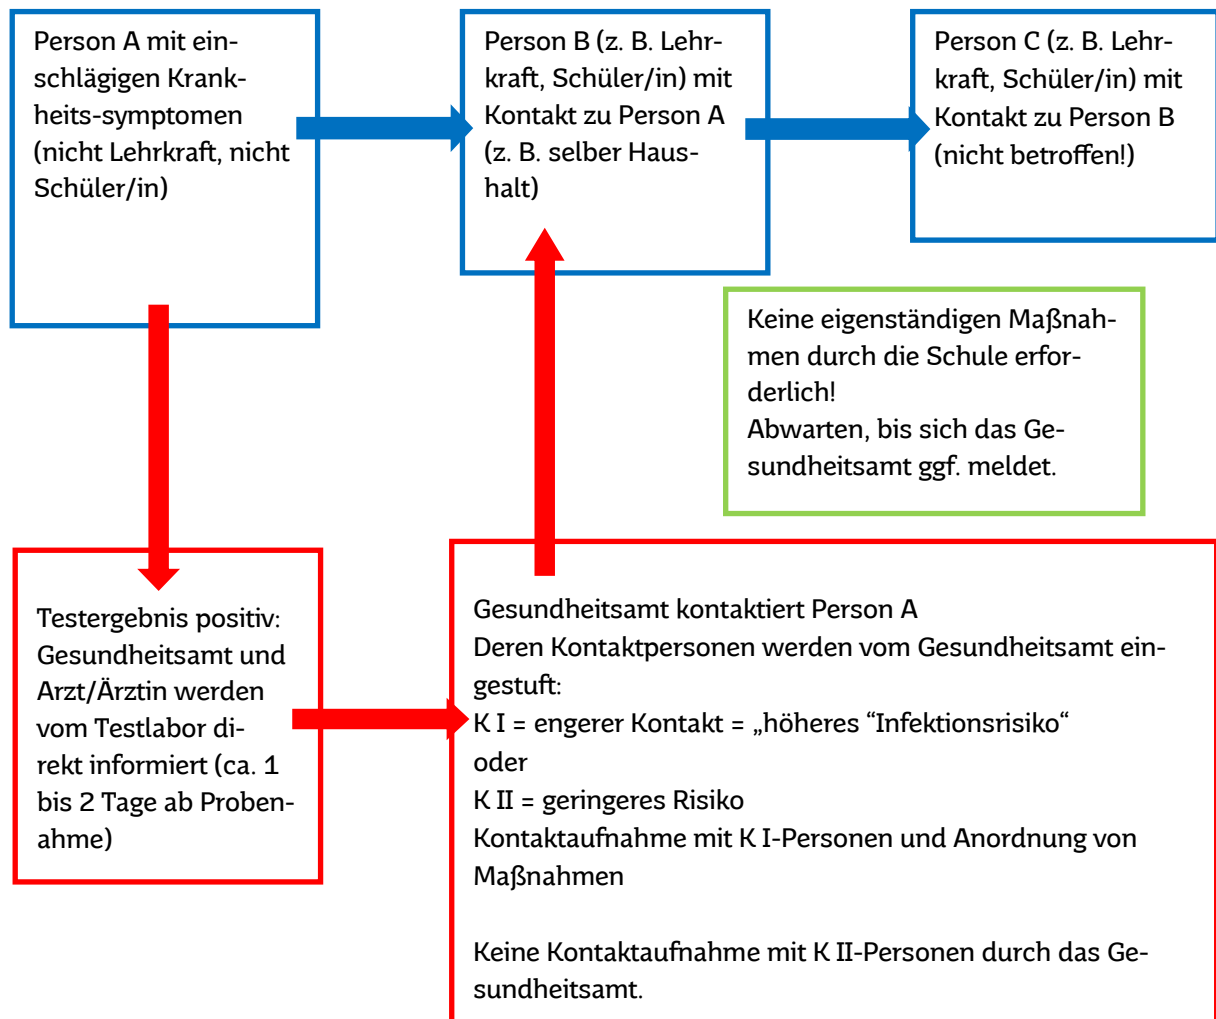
Person A mit einschlägigen Krankheits-symptomen (nicht Lehrkraft, nicht Schüler/in)

Person B (z. B. Lehrkraft, Schüler/in) mit Kontakt zu Person A (z. B. selber Haushalt)

Person C (z. B. Lehrkraft, Schüler/in) mit Kontakt zu Person B (nicht betroffen!)

Keine eigenständigen Maßnahmen durch die Schule erforderlich!
Abwarten, bis sich das Gesundheitsamt ggf. meldet.

Testergebnis positiv: Gesundheitsamt und Arzt/Ärztin werden vom Testlabor direkt informiert (ca. 1 bis 2 Tage ab Probenahme)

Gesundheitsamt kontaktiert Person A
Deren Kontaktpersonen werden vom Gesundheitsamt eingestuft:
K I = engerer Kontakt = „höheres “Infektionsrisiko“
oder
K II = geringeres Risiko
Kontaktaufnahme mit K I-Personen und Anordnung von Maßnahmen

Keine Kontaktaufnahme mit K II-Personen durch das Gesundheitsamt.